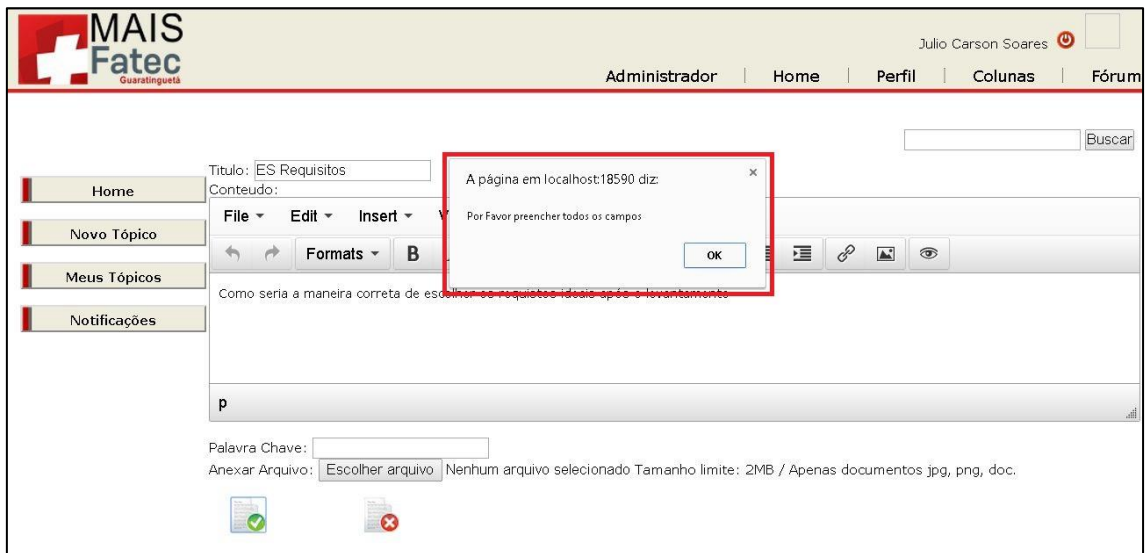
MAIS Fatec Guaratinguetá

Julio Carson Soares

Administrador | Home | Perfil | Colunas | Fórum

Buscar

Home

Novo Tópico

Meus Tópicos

Notificações

Titulo: ES Requisitos
Conteudo:

File ▾ Edit ▾ Insert ▾ V

Formats ▾ B

Como seria a maneira correta de esc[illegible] após o levantamento

p

A página em localhost:18590 diz:

Por Favor preencher todos os campos

OK

Palavra Chave:
Anexar Arquivo: Escolher arquivo Nenhum arquivo selecionado Tamanho limite: 2MB / Apenas documentos jpg, png, doc.